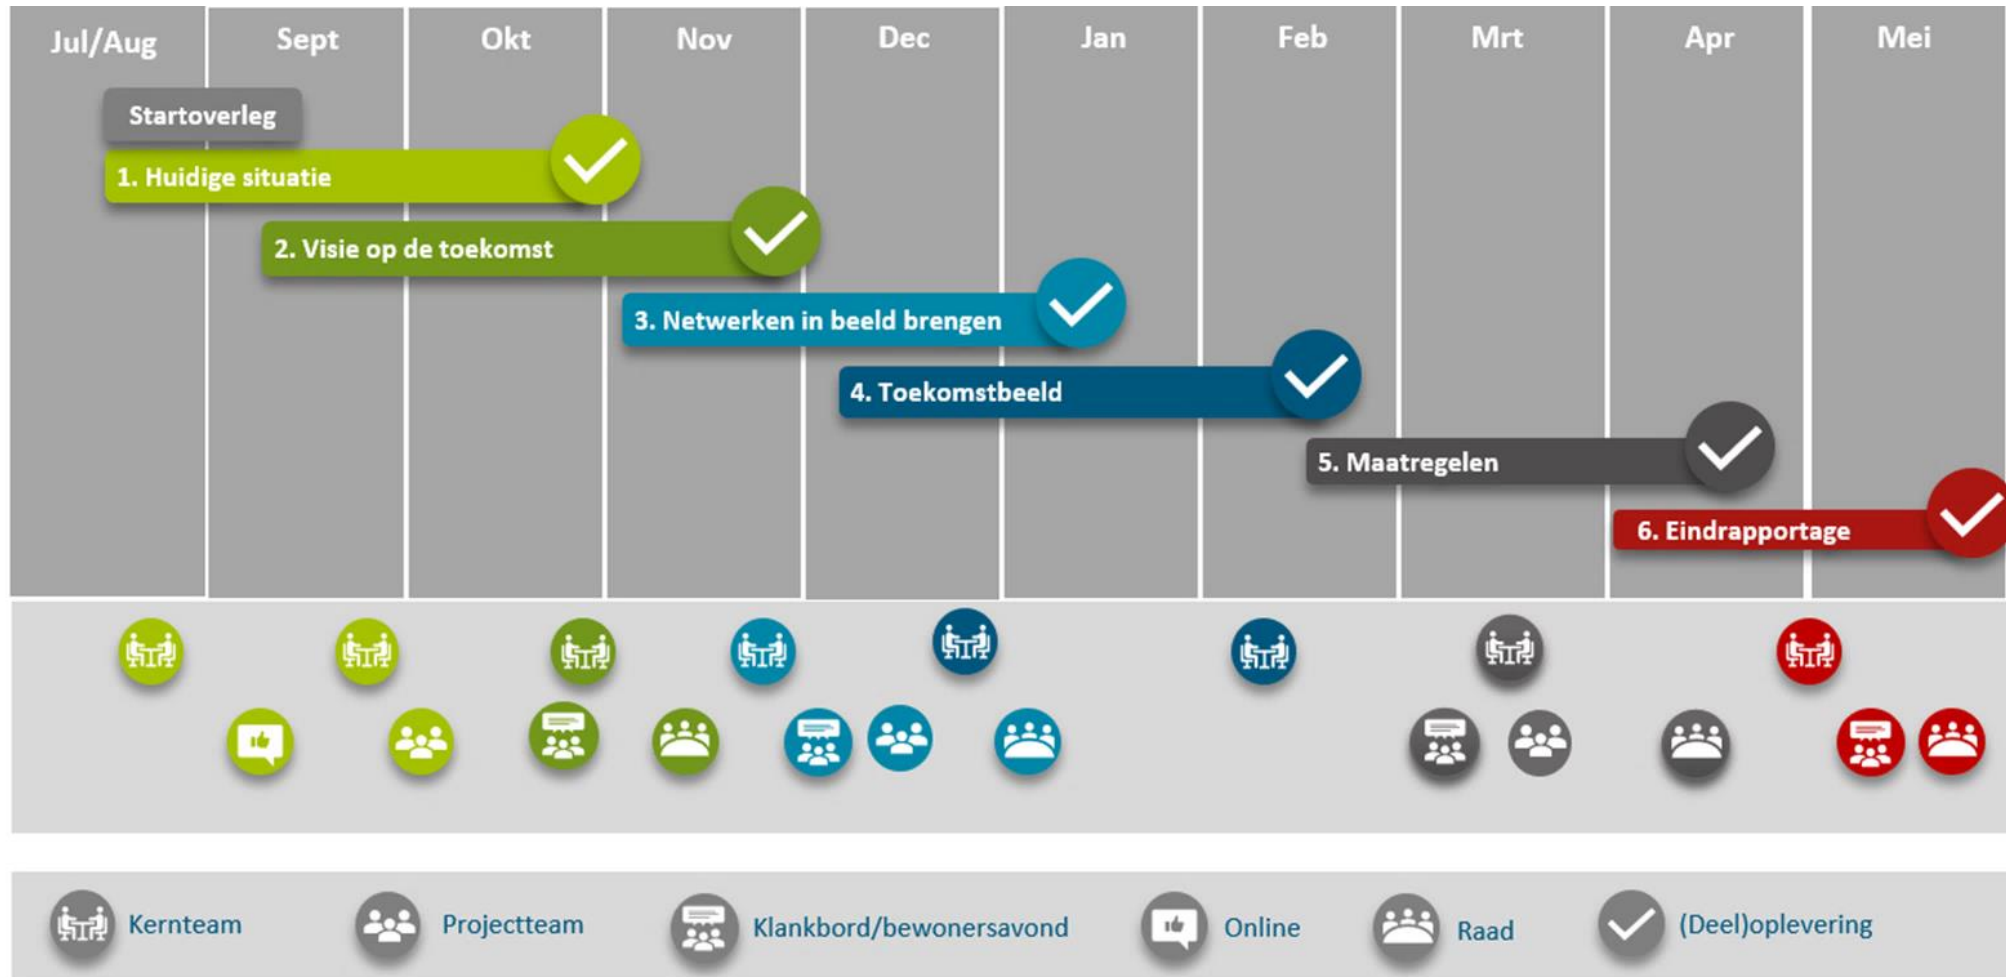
Jul/Aug Sept Okt Nov Dec Jan Feb Mrt Apr Mei

Startoverleg

1. Huidige situatie

2. Visie op de toekomst

3. Netwerken in beeld brengen

4. Toekomstbeeld

5. Maatregelen

6. Eindrapportage

Kernteam Projectteam Klankbord/bewonersavond Online Raad (Deel)oplevering